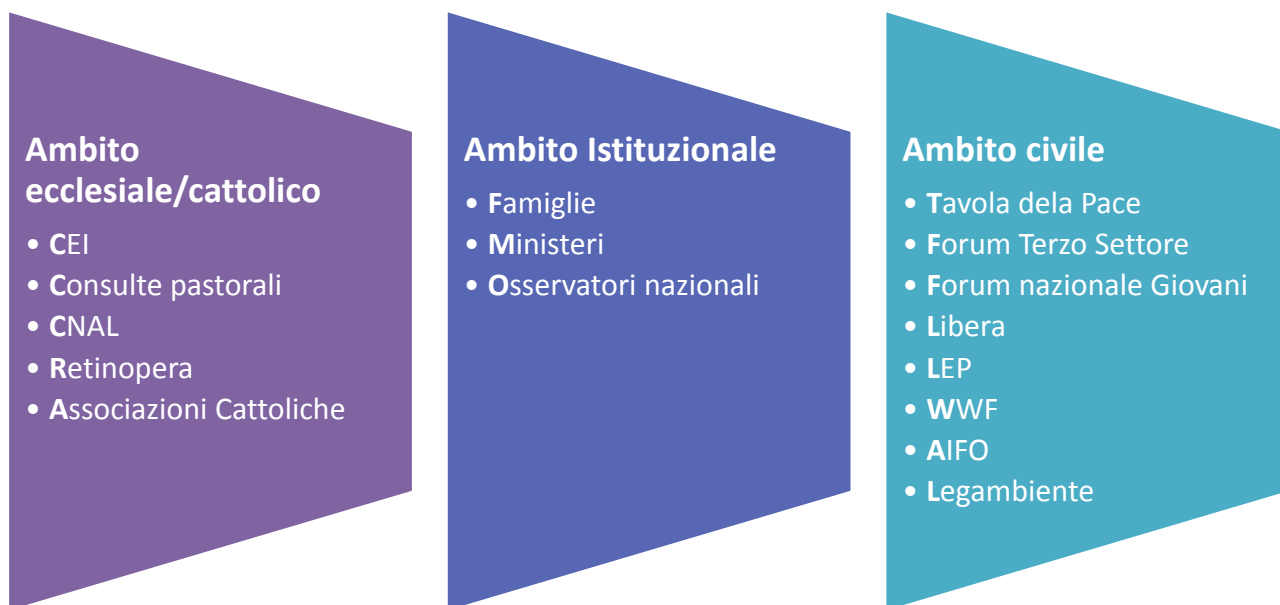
Ambito ecclesiale/cattolico

• CEI
• Consulte pastorali
• CNAL
• Retinopera
• Associazioni Cattoliche

Ambito Istituzionale

• Famiglie
• Ministeri
• Osservatori nazionali

Ambito civile

• Tavola dela Pace
• Forum Terzo Settore
• Forum nazionale Giovani
• Libera
• LEP
• WWF
• AIFO
• Legambiente